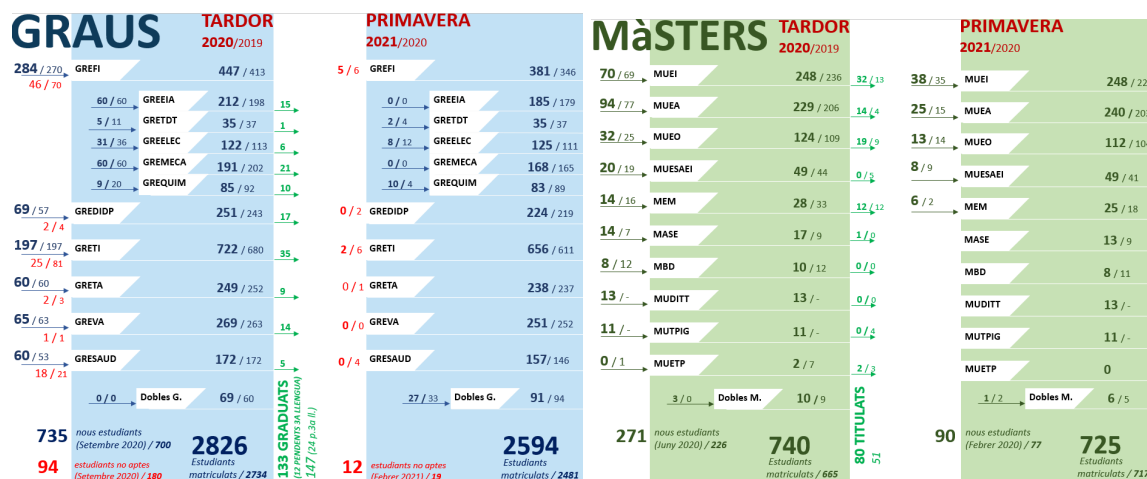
GRAUS

TARDOR 2020/2019

284 / 270
46 / 70
GREFI 447 / 413
60 / 60 GREEIA 212 / 198 15
5 / 11 GRETDT 35 / 37 1
31 / 36 GREELEC 122 / 113 6
60 / 60 GREMECA 191 / 202 21
9 / 20 GREQUIM 85 / 92 10
69 / 57
2 / 4
GREDIDP 251 / 243 17
197 / 197
25 / 81
GRETI 722 / 680 35
60 / 60
2 / 3
GRETA 249 / 252 9
65 / 63
1 / 1
GREVA 269 / 263 14
60 / 53
18 / 21
GRESAUD 172 / 172 5
0 / 0 Dobles G. 69 / 60

735 nous estudiants (Setembre 2020) / 700
94 estudiants no aptes (Setembre 2020) / 180
2826 Estudiants matriculats / 2734

133 GRADUATS (12 PENDENTS 3A LLENGUA) 147 (24 p.3a ll.)

PRIMAVERA 2021/2020

5 / 6 GREFI 381 / 346
0 / 0 GREEIA 185 / 179
2 / 4 GRETDT 35 / 37
8 / 12 GREELEC 125 / 111
0 / 0 GREMECA 168 / 165
10 / 4 GREQUIM 83 / 89
0 / 2 GREDIDP 224 / 219
2 / 6 GRETI 656 / 611
0 / 1 GRETA 238 / 237
0 / 0 GREVA 251 / 252
0 / 4 GRESAUD 157/ 146
27 / 33 Dobles G. 91 / 94

12 estudiants no aptes (Febrer 2021) / 19
2594 Estudiants matriculats / 2481

MàSTERS

TARDOR 2020/2019

70 / 69 MUEI 248 / 236 32 / 13
94 / 77 MUEA 229 / 206 14 / 4
32 / 25 MUEO 124 / 109 19 / 9
20 / 19 MUESAEI 49 / 44 0 / 5
14 / 16 MEM 28 / 33 12 / 12
14 / 7 MASE 17 / 9 1 / 0
8 / 12 MBD 10 / 12 0 / 0
13 / - MUDITT 13 / - 0 / 0
11 / - MUTPIG 11 / - 0 / 4
0 / 1 MUETP 2 / 7 2 / 3
3 / 0 Dobles M. 10 / 9

271 nous estudiants (Juny 2020) / 226
740 Estudiants matriculats / 665

80 TITULATS 51

PRIMAVERA 2021/2020

38 / 35 MUEI 248 / 22
25 / 15 MUEA 240 / 20
13 / 14 MUEO 112 / 10
8 / 9 MUESAEI 49 / 41
6 / 2 MEM 25 / 18
MASE 13 / 9
MBD 8 / 11
MUDITT 13 / -
MUTPIG 11 / -
MUETP 0
1 / 2 Dobles M. 6 / 5

90 nous estudiants (Febrer 2020) / 77
725 Estudiants matriculats / 71